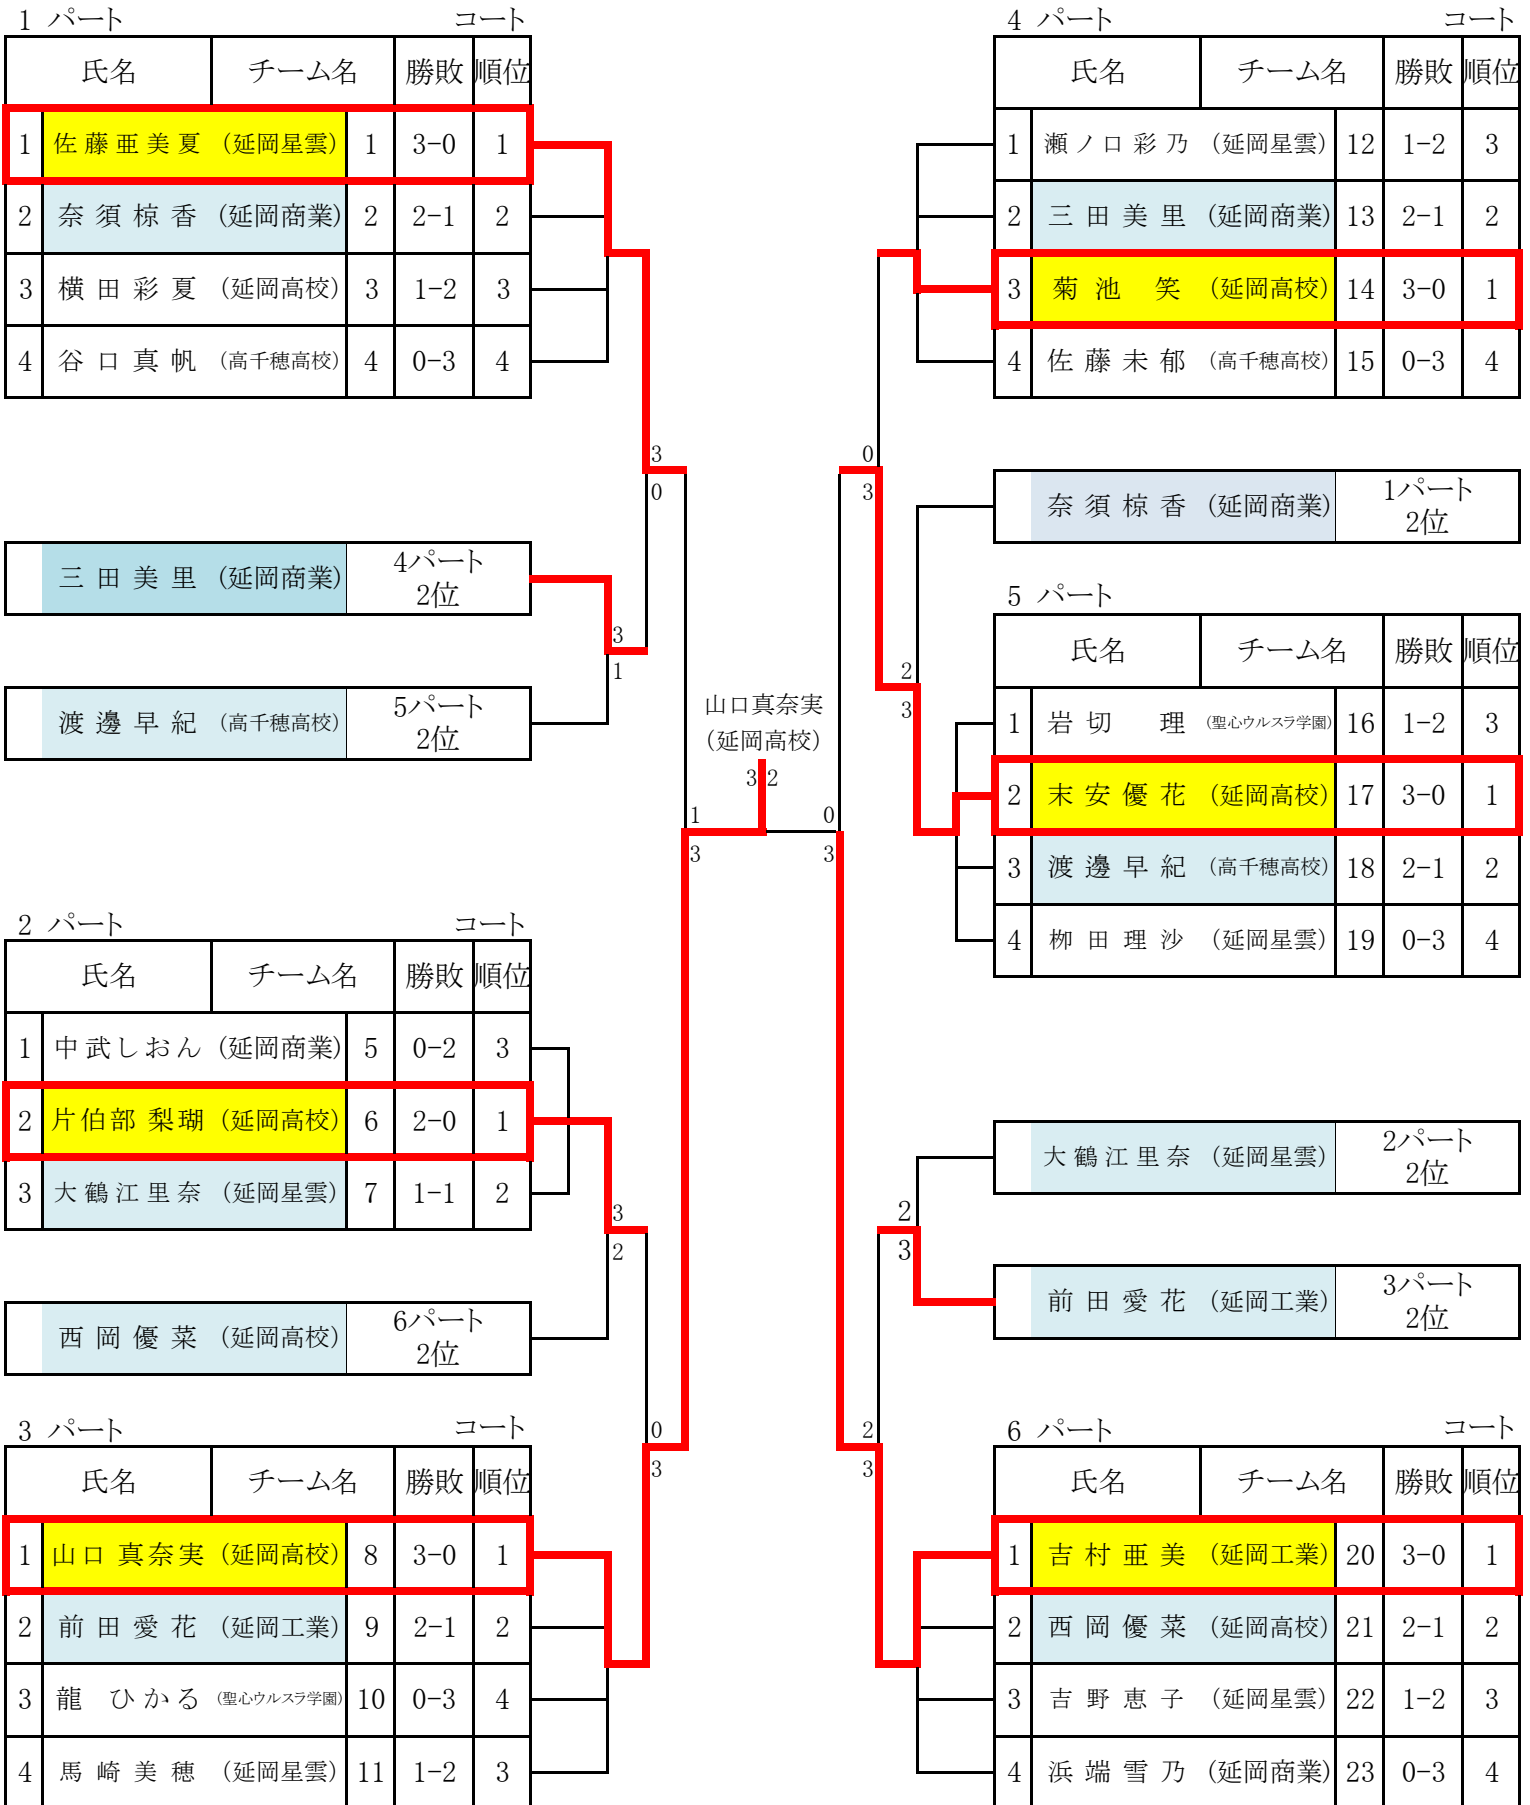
1 パート コート

| 氏名 | チーム名 | | 勝敗 | 順位 |
|---|---|---|---|---|
| 1 佐藤亜美夏 | (延岡星雲) | 1 | 3−0 | 1 |
| 2 奈須椋香 | (延岡商業) | 2 | 2−1 | 2 |
| 3 横田彩夏 | (延岡高校) | 3 | 1−2 | 3 |
| 4 谷口真帆 | (高千穂高校) | 4 | 0−3 | 4 |

三田美里 (延岡商業) 4パート 2位

渡邊早紀 (高千穂高校) 5パート 2位

2 パート コート

| 氏名 | チーム名 | | 勝敗 | 順位 |
|---|---|---|---|---|
| 1 中武しおん | (延岡商業) | 5 | 0−2 | 3 |
| 2 片伯部梨瑚 | (延岡高校) | 6 | 2−0 | 1 |
| 3 大鶴江里奈 | (延岡星雲) | 7 | 1−1 | 2 |

西岡優菜 (延岡高校) 6パート 2位

3 パート コート

| 氏名 | チーム名 | | 勝敗 | 順位 |
|---|---|---|---|---|
| 1 山口真奈実 | (延岡高校) | 8 | 3−0 | 1 |
| 2 前田愛花 | (延岡工業) | 9 | 2−1 | 2 |
| 3 龍 ひかる | (聖心ウルスラ学園) | 10 | 0−3 | 4 |
| 4 馬崎美穂 | (延岡星雲) | 11 | 1−2 | 3 |

3 0 3 1 3 2 0 3

山口真奈実 (延岡高校)
3 2
1 3 0 3

0 3 2 3 2 3 2 3

4 パート コート

| 氏名 | チーム名 | | 勝敗 | 順位 |
|---|---|---|---|---|
| 1 瀬ノ口彩乃 | (延岡星雲) | 12 | 1−2 | 3 |
| 2 三田美里 | (延岡商業) | 13 | 2−1 | 2 |
| 3 菊池 笑 | (延岡高校) | 14 | 3−0 | 1 |
| 4 佐藤未郁 | (高千穂高校) | 15 | 0−3 | 4 |

奈須椋香 (延岡商業) 1パート 2位

5 パート

| 氏名 | チーム名 | | 勝敗 | 順位 |
|---|---|---|---|---|
| 1 岩切 理 | (聖心ウルスラ学園) | 16 | 1−2 | 3 |
| 2 末安優花 | (延岡高校) | 17 | 3−0 | 1 |
| 3 渡邊早紀 | (高千穂高校) | 18 | 2−1 | 2 |
| 4 栁田理沙 | (延岡星雲) | 19 | 0−3 | 4 |

大鶴江里奈 (延岡星雲) 2パート 2位

前田愛花 (延岡工業) 3パート 2位

6 パート コート

| 氏名 | チーム名 | | 勝敗 | 順位 |
|---|---|---|---|---|
| 1 吉村亜美 | (延岡工業) | 20 | 3−0 | 1 |
| 2 西岡優菜 | (延岡高校) | 21 | 2−1 | 2 |
| 3 吉野恵子 | (延岡星雲) | 22 | 1−2 | 3 |
| 4 浜端雪乃 | (延岡商業) | 23 | 0−3 | 4 |